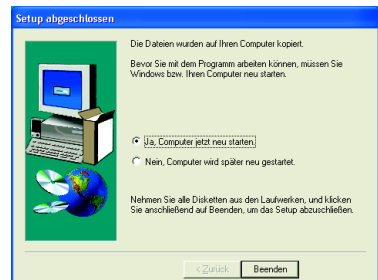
Setup abgeschlossen

Die Dateien wurden auf Ihren Computer kopiert.

Bevor Sie mit dem Programm arbeiten können, müssen Sie Windows bzw. Ihren Computer neu starten.

Ja, Computer jetzt neu starten.

Nein, Computer wird später neu gestartet.

Nehmen Sie alle Disketten aus den Laufwerken, und klicken Sie anschließend auf Beenden, um das Setup abzuschließen.

< Zurück

Beenden